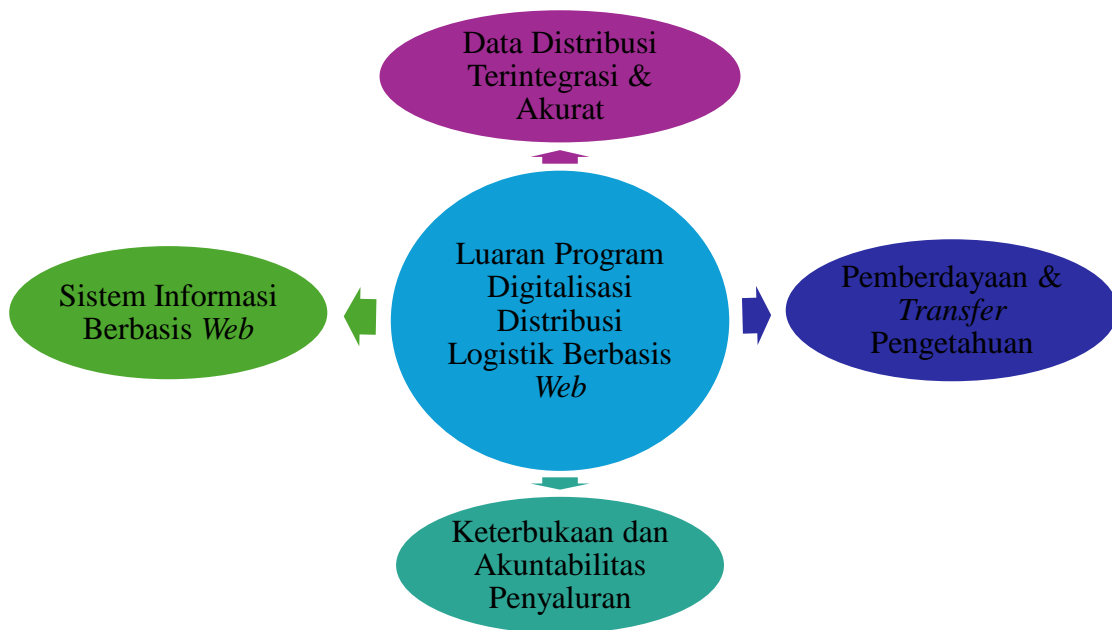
Data Distribusi Terintegrasi & Akurat

Sistem Informasi Berbasis Web

Luaran Program Digitalisasi Distribusi Logistik Berbasis Web

Pemberdayaan & Transfer Pengetahuan

Keterbukaan dan Akuntabilitas Penyaluran